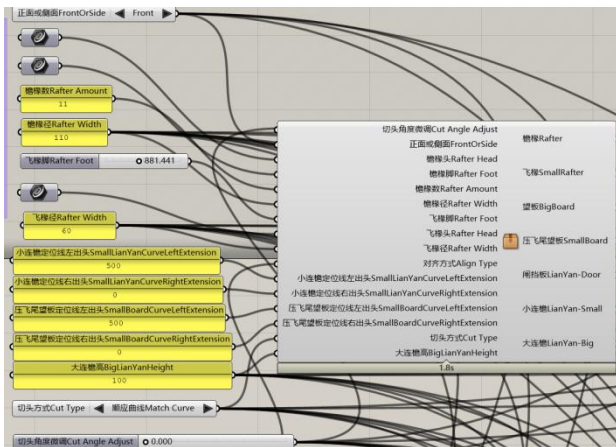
正面或侧面FrontOrSide ◀ Front ▶

椽椽数Rafter Amount
11

椽椽径Rafter Width
110

飞椽脚Rafter Foot ○ 881.441

飞椽径Rafter Width
60

小连檐定位线左出头SmallLianYanCurveLeftExtension
500

小连檐定位线右出头SmallLianYanCurveRightExtension
0

压飞尾望板定位线左出头SmallBoardCurveLeftExtension
500

压飞尾望板定位线右出头SmallBoardCurveRightExtension
0

大连檐高BigLianYanHeight
100

切头角度微调Cut Angle Adjust
正面或侧面FrontOrSide
檐椽头Rafter Head
檐椽脚Rafter Foot
檐椽数Rafter Amount
檐椽径Rafter Width
飞椽脚Rafter Foot
飞椽头Rafter Head
飞椽径Rafter Width
对齐方式Align Type
小连檐定位线左出头SmallLianYanCurveLeftExtension
小连檐定位线右出头SmallLianYanCurveRightExtension
压飞尾望板定位线左出头SmallBoardCurveLeftExtension
压飞尾望板定位线右出头SmallBoardCurveRightExtension
切头方式Cut Type
大连檐高BigLianYanHeight

檐椽Rafter
飞椽SmallRafter
望板BigBoard
压飞尾望板SmallBoard
闸挡板LianYan-Door
小连檐LianYan-Small
大连檐LianYan-Big

1.8s

切头方式Cut Type ◀ 顺应曲线Match Curve ▶

切头角度微调Cut Angle Adjust ○ 0.000